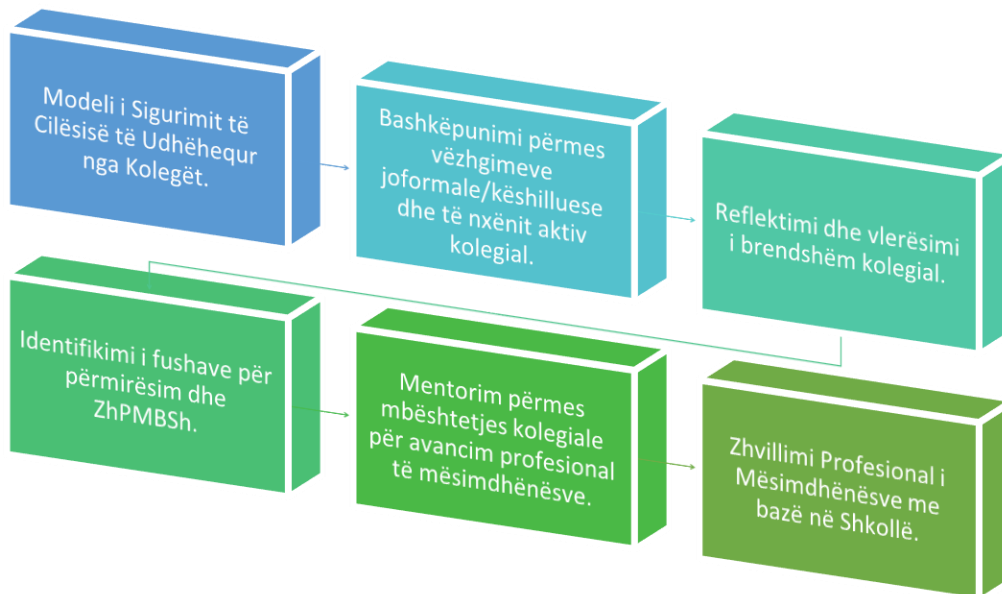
Modeli i Sigurimit të Cilësisë të Udhëhequr nga Kolegët.

Bashkëpunimi përmes vëzhgimeve joformale/këshilluese dhe të nxënit aktiv kolegial.

Reflektimi dhe vlerësimi i brendshëm kolegial.

Identifikimi i fushave për përmirësim dhe ZhPMBSh.

Mentorim përmes mbështetjes kolegiale për avancim profesional të mësimdhënësve.

Zhvillimi Profesional i Mësimdhënësve me bazë në Shkollë.